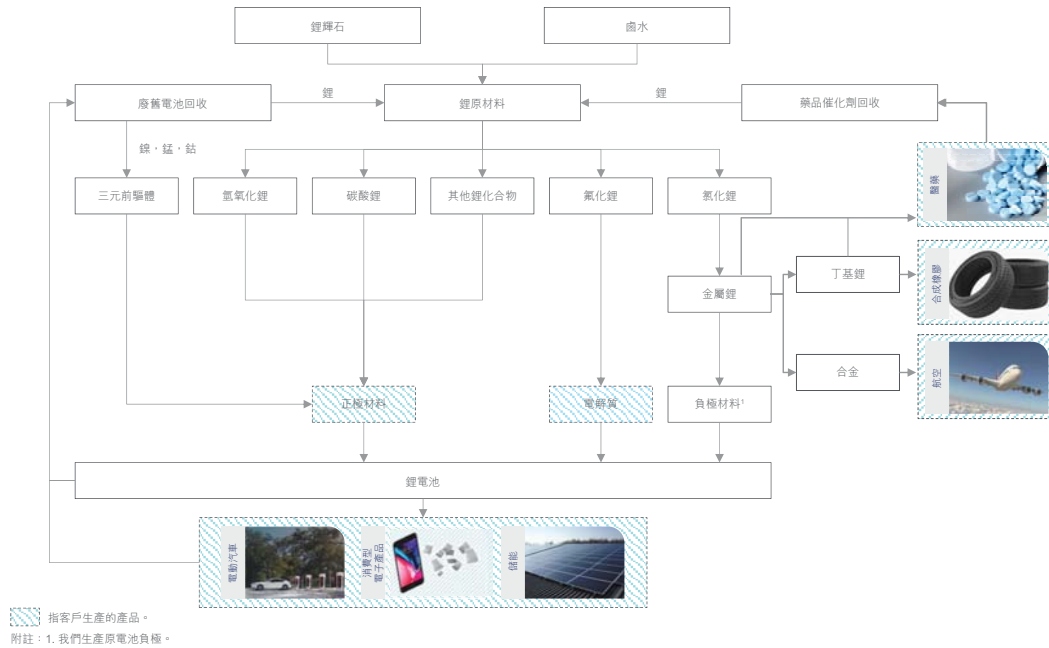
鋰輝石

鹵水

廢舊電池回收

鋰

鋰原材料

鋰

藥品催化劑回收

鎳、錳、鈷

三元前驅體

氫氧化鋰

碳酸鋰

其他鋰化合物

氟化鋰

氯化鋰

醫藥

丁基鋰

合成橡膠

金屬鋰

合金

航空

正極材料

電解質

負極材料$^1$

鋰電池

電動汽車

消費型電子產品

儲能

指客戶生產的產品。

附註：1. 我們生產原電池負極。